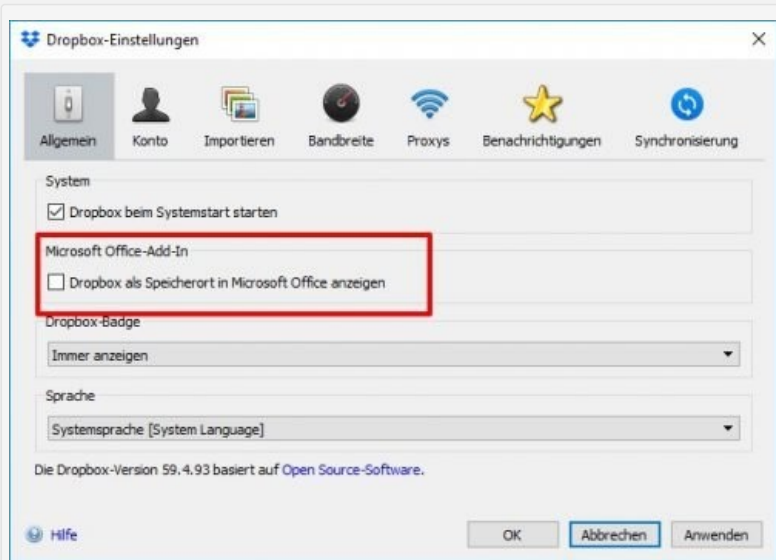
Dropbox-Einstellungen

Allgemein
Konto
Importieren
Bandbreite
Proxys
Benachrichtigungen
Synchronisierung

System
Dropbox beim Systemstart starten

Microsoft Office-Add-In
Dropbox als Speicherort in Microsoft Office anzeigen

Dropbox-Badge
Immer anzeigen

Sprache
Systemsprache [System Language]

Die Dropbox-Version 59.4.93 basiert auf Open Source-Software.

Hilfe
OK
Abbrechen
Anwenden